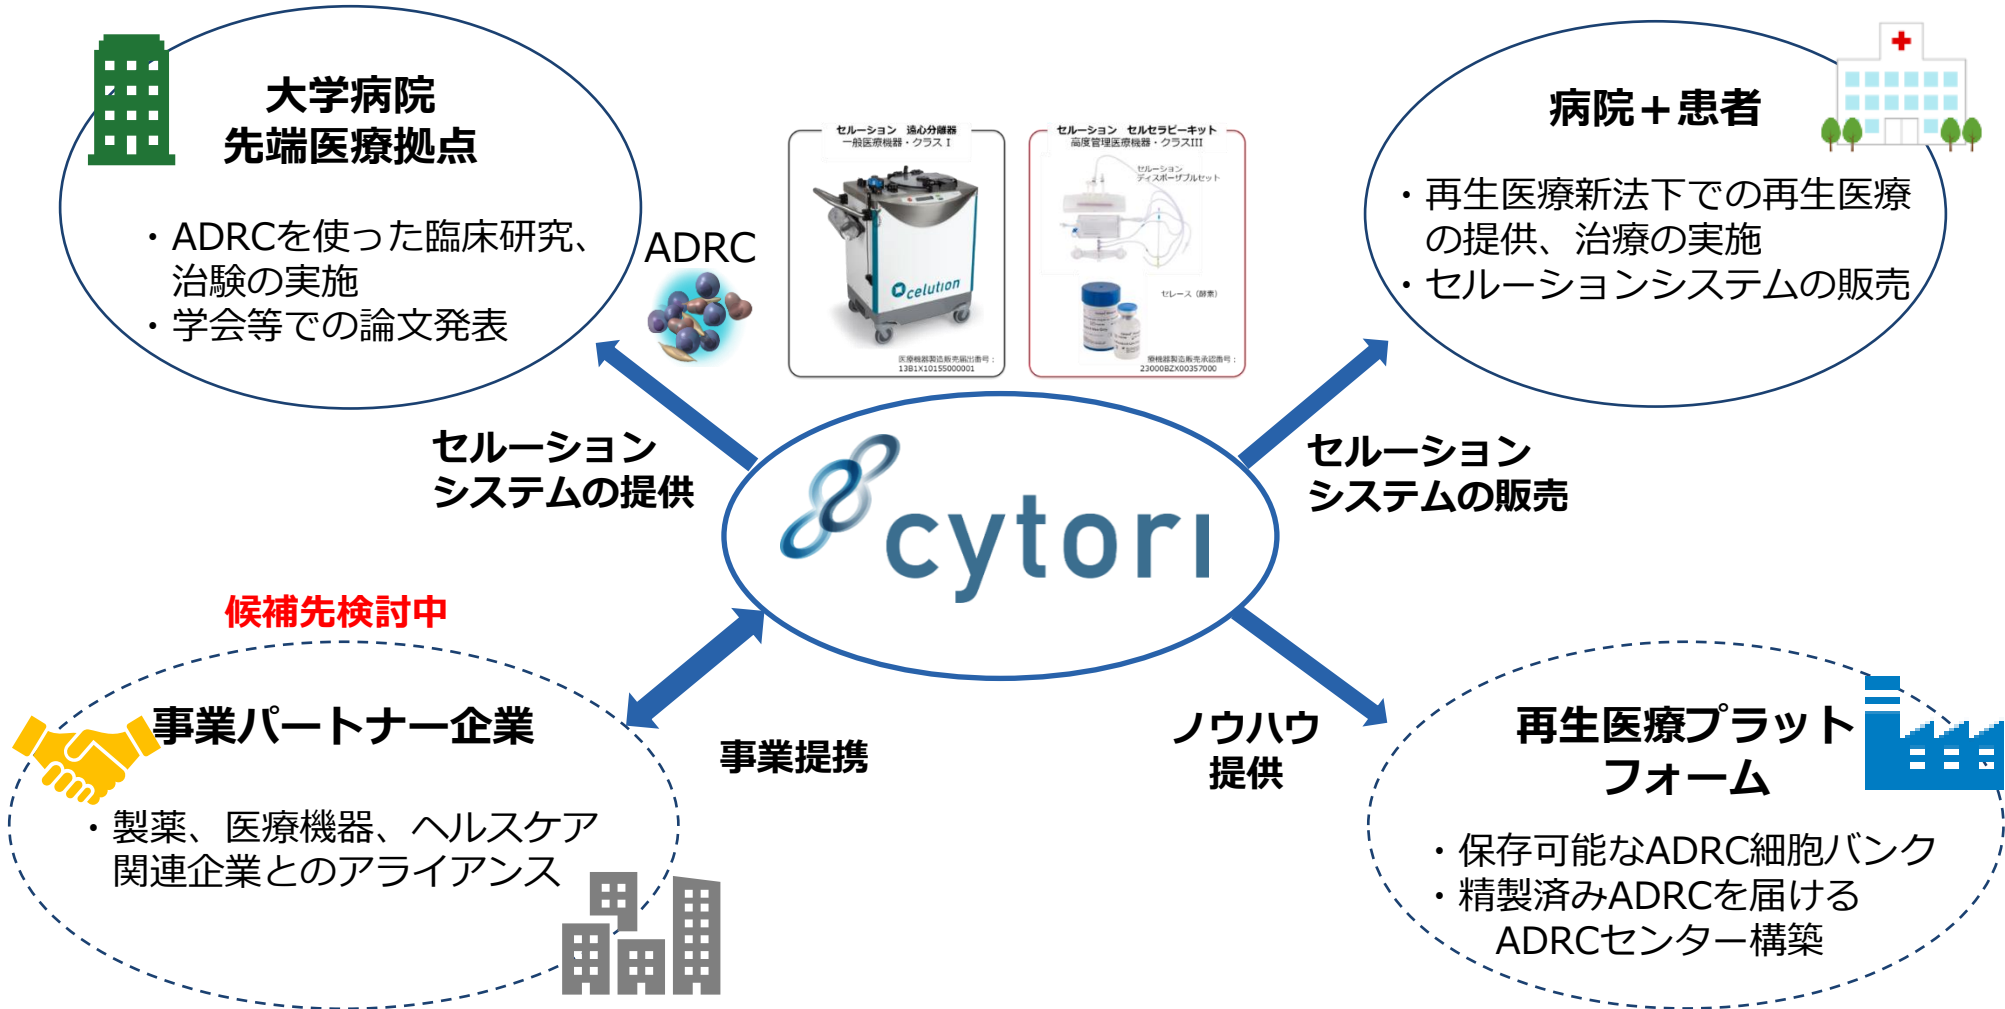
大学病院
先端医療拠点

・ADRCを使った臨床研究、治験の実施
・学会等での論文発表

ADRC

セルーション 遠心分離器
一般医療機器・クラスI

celution

医療機器製造販売届出番号：
13B1X10155000001

セルーション セルセラピーキット
高度管理医療機器・クラスIII

セルーション
ディスポーザブルセット

セレース（酵素）

医療機器製造販売承認番号：
23000BZX00357000

病院＋患者

・再生医療新法下での再生医療の提供、治療の実施
・セルーションシステムの販売

セルーション
システムの提供

cytori

セルーション
システムの販売

候補先検討中

事業パートナー企業

・製薬、医療機器、ヘルスケア関連企業とのアライアンス

事業提携

ノウハウ
提供

再生医療プラット
フォーム

・保存可能なADRC細胞バンク
・精製済みADRCを届ける
ADRCセンター構築